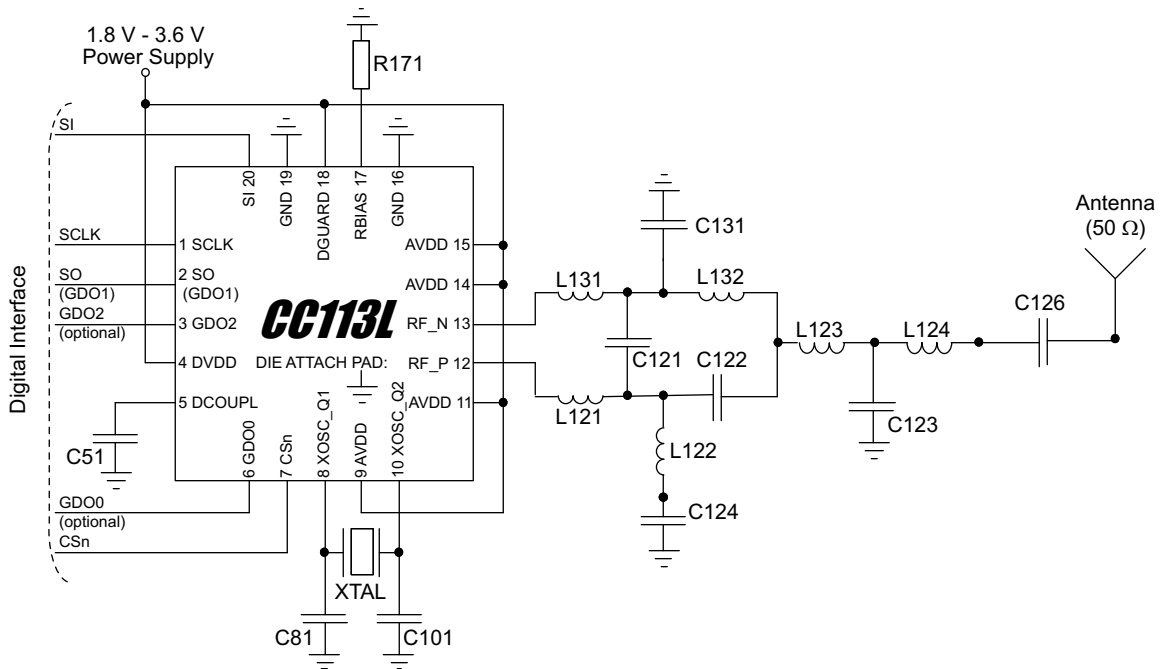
1.8 V - 3.6 V
Power Supply

R171

SI

SI 20
GND 19
DGUARD 18
RBIAS 17
GND 16

Digital Interface

SCLK
1 SCLK
SO
(GDO1)
2 SO
(GDO1)
GDO2
(optional)
3 GDO2
4 DVDD
5 DCOUPL

CC113L

DIE ATTACH PAD:

AVDD 15
AVDD 14
RF_N 13
RF_P 12
AVDD 11

6 GDO0
7 CSn
8 XOSC_Q1
9 AVDD
10 XOSC_Q2

C51

GDO0
(optional)
CSn

XTAL

C81
C101

C131
L131
L132
C121
C122
L121
L122
C124
L123
L124
C123
C126

Antenna
(50 Ω)